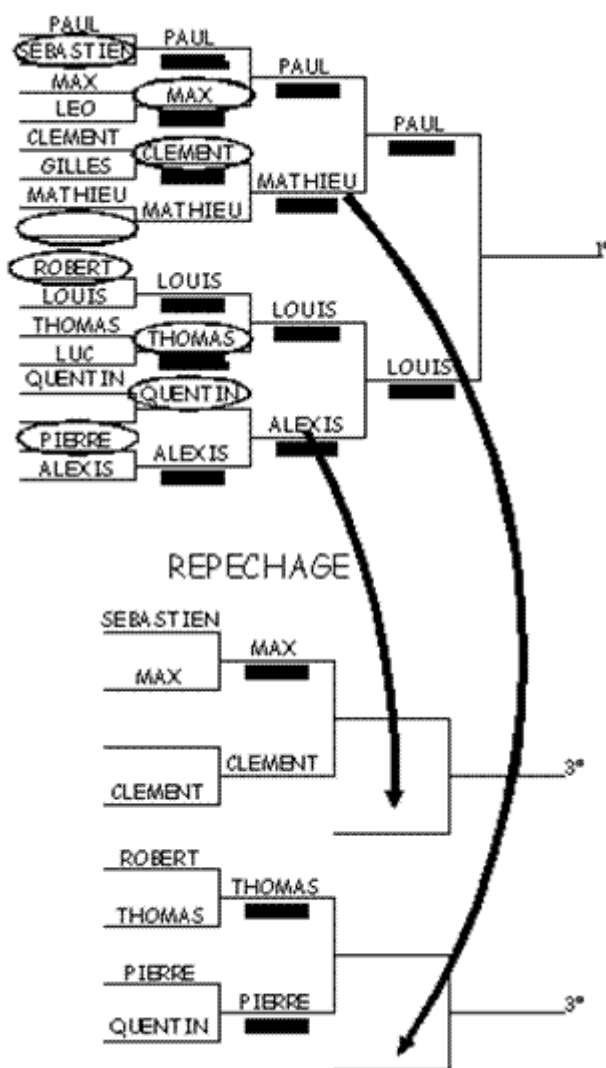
PAUL
SEBASTIEN
PAUL
MAX
LEO
MAX
PAUL
CLEMENT
GILLES
CLEMENT
MATHIEU
MATHIEU
MATHIEU
PAUL
1er
ROBERT
LOUIS
LOUIS
THOMAS
LUC
THOMAS
LOUIS
QUENTIN
QUENTIN
PIERRE
ALEXIS
ALEXIS
ALEXIS
LOUIS

REPECHAGE

SEBASTIEN
MAX
MAX
CLEMENT
CLEMENT
3e

ROBERT
THOMAS
THOMAS
PIERRE
QUENTIN
PIERRE
3e